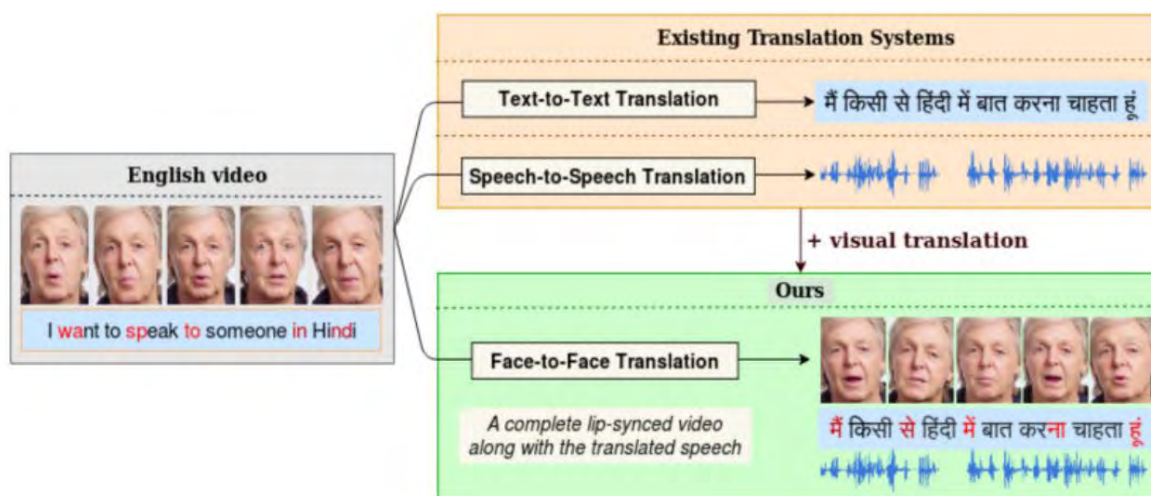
Existing Translation Systems

Text-to-Text Translation

मैं किसी से हिंदी में बात करना चाहता हूं

Speech-to-Speech Translation

English video

I want to speak to someone in Hindi

+ visual translation

Ours

Face-to-Face Translation

A complete lip-synced video along with the translated speech

मैं किसी से हिंदी में बात करना चाहता हूं